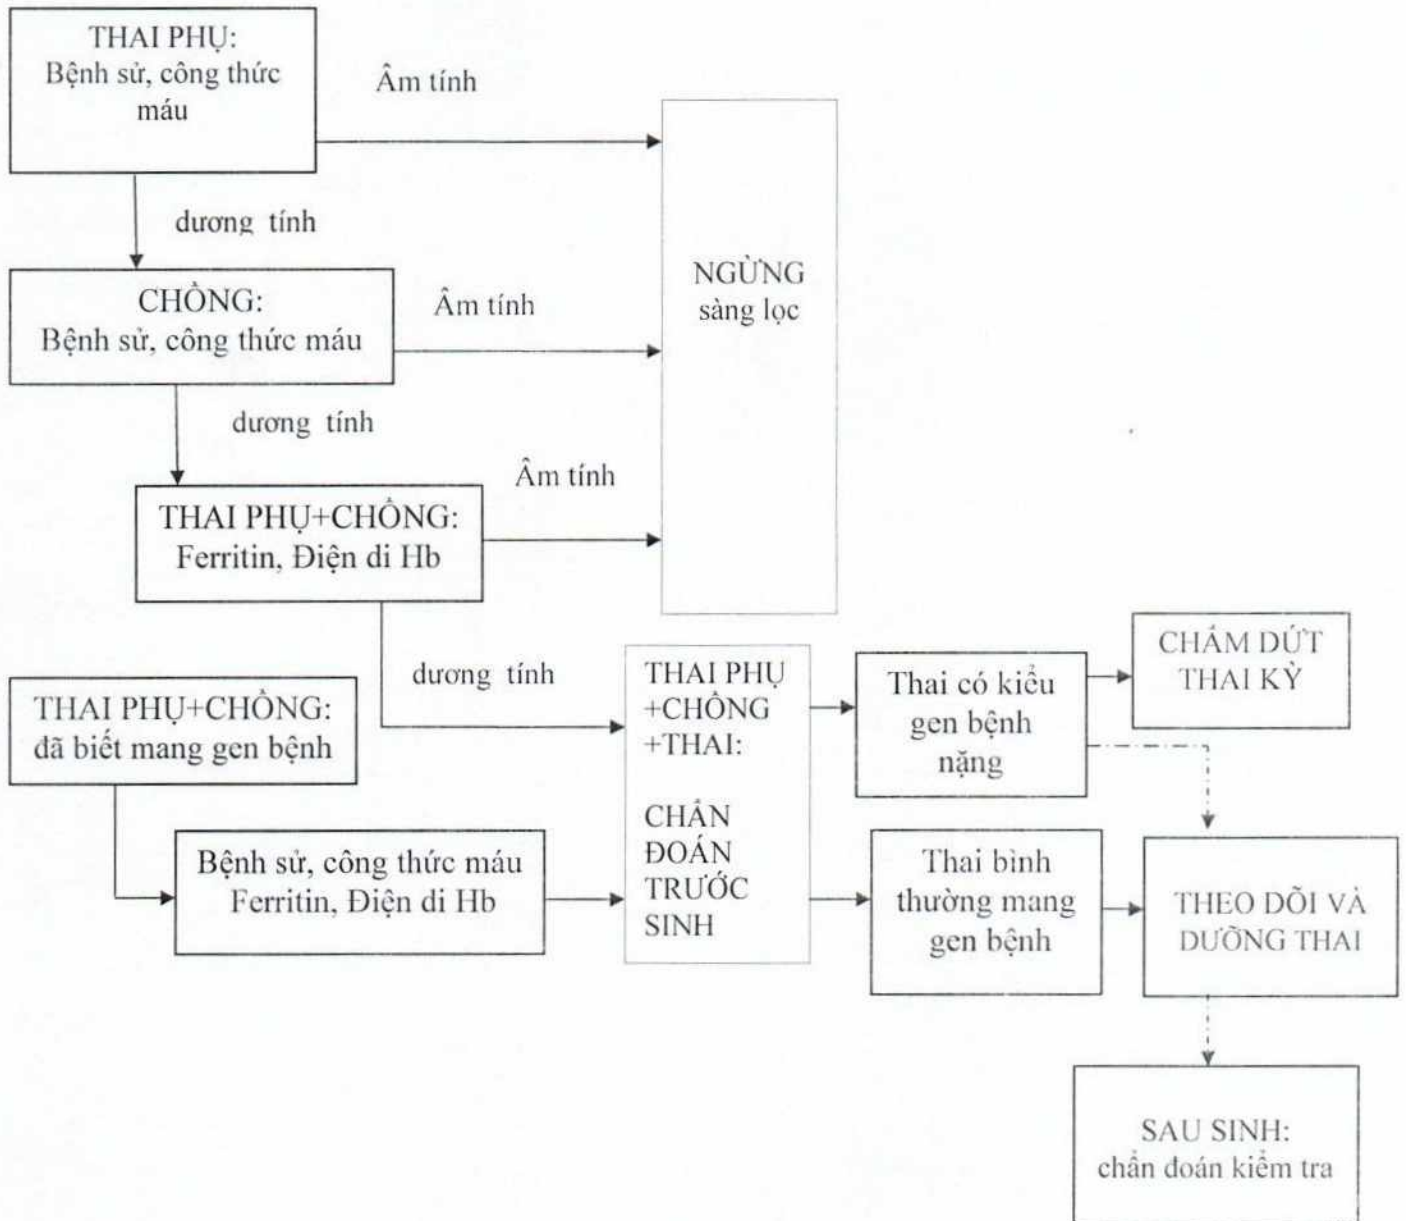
THAI PHỤ:
Bệnh sử, công thức máu

Âm tính

dương tính

CHỒNG:
Bệnh sử, công thức máu

Âm tính

NGỪNG sàng lọc

dương tính

Âm tính

THAI PHỤ+CHỒNG:
Ferritin, Điện di Hb

dương tính

THAI PHỤ+CHỒNG:
đã biết mang gen bệnh

Bệnh sử, công thức máu
Ferritin, Điện di Hb

THAI PHỤ +CHỒNG +THAI:

CHẨN ĐOÁN TRƯỚC SINH

Thai có kiểu gen bệnh nặng

CHẤM DỨT THAI KỲ

Thai bình thường mang gen bệnh

THEO DÕI VÀ DƯỠNG THAI

SAU SINH:
chẩn đoán kiểm tra